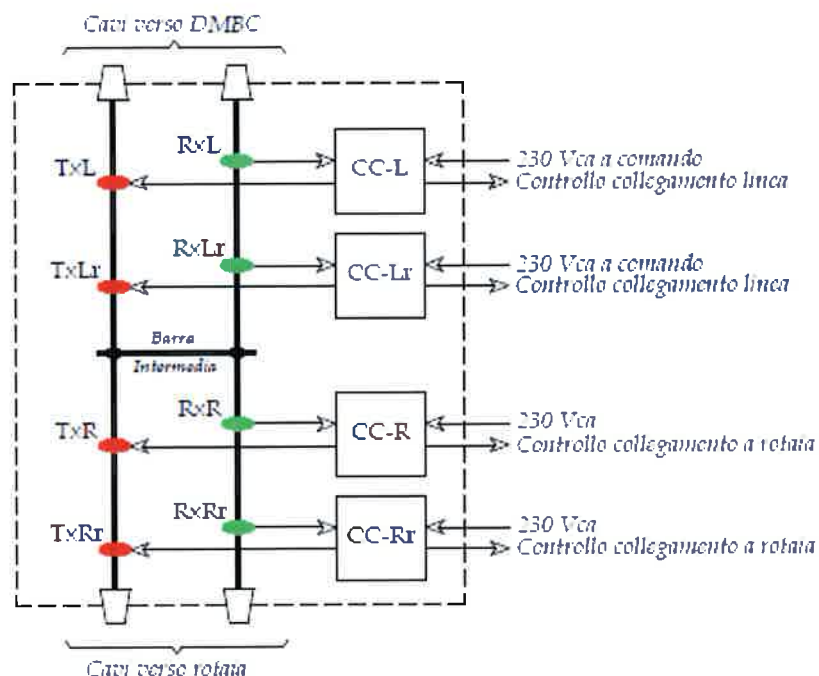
Cavi verso DMBC

TxL
RxL
CC-L
230 Vca a comando
Controllo collegamento linea

TxLr
RxLr
CC-Lr
230 Vca a comando
Controllo collegamento linea

Barra Intermedia

TxR
RxR
CC-R
230 Vca
Controllo collegamento a rotaia

TxRr
RxRr
CC-Rr
230 Vca
Controllo collegamento a rotaia

Cavi verso rotaia